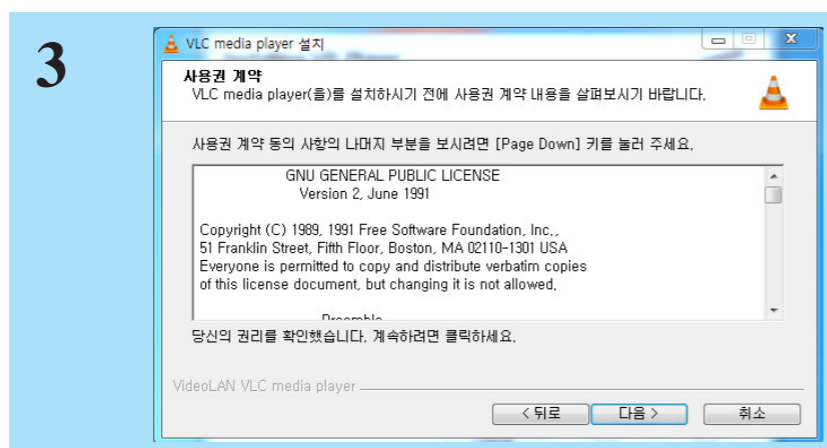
3

VLC media player 설치

사용권 계약
VLC media player(을)를 설치하시기 전에 사용권 계약 내용을 살펴보시기 바랍니다.

사용권 계약 동의 사항의 나머지 부분을 보시려면 [Page Down] 키를 눌러 주세요.

GNU GENERAL PUBLIC LICENSE
Version 2, June 1991

Copyright (C) 1989, 1991 Free Software Foundation, Inc.,
51 Franklin Street, Fifth Floor, Boston, MA 02110-1301 USA
Everyone is permitted to copy and distribute verbatim copies
of this license document, but changing it is not allowed.

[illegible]

당신의 권리를 확인했습니다. 계속하려면 클릭하세요.

VideoLAN VLC media player

< 뒤로
다음 >
취소